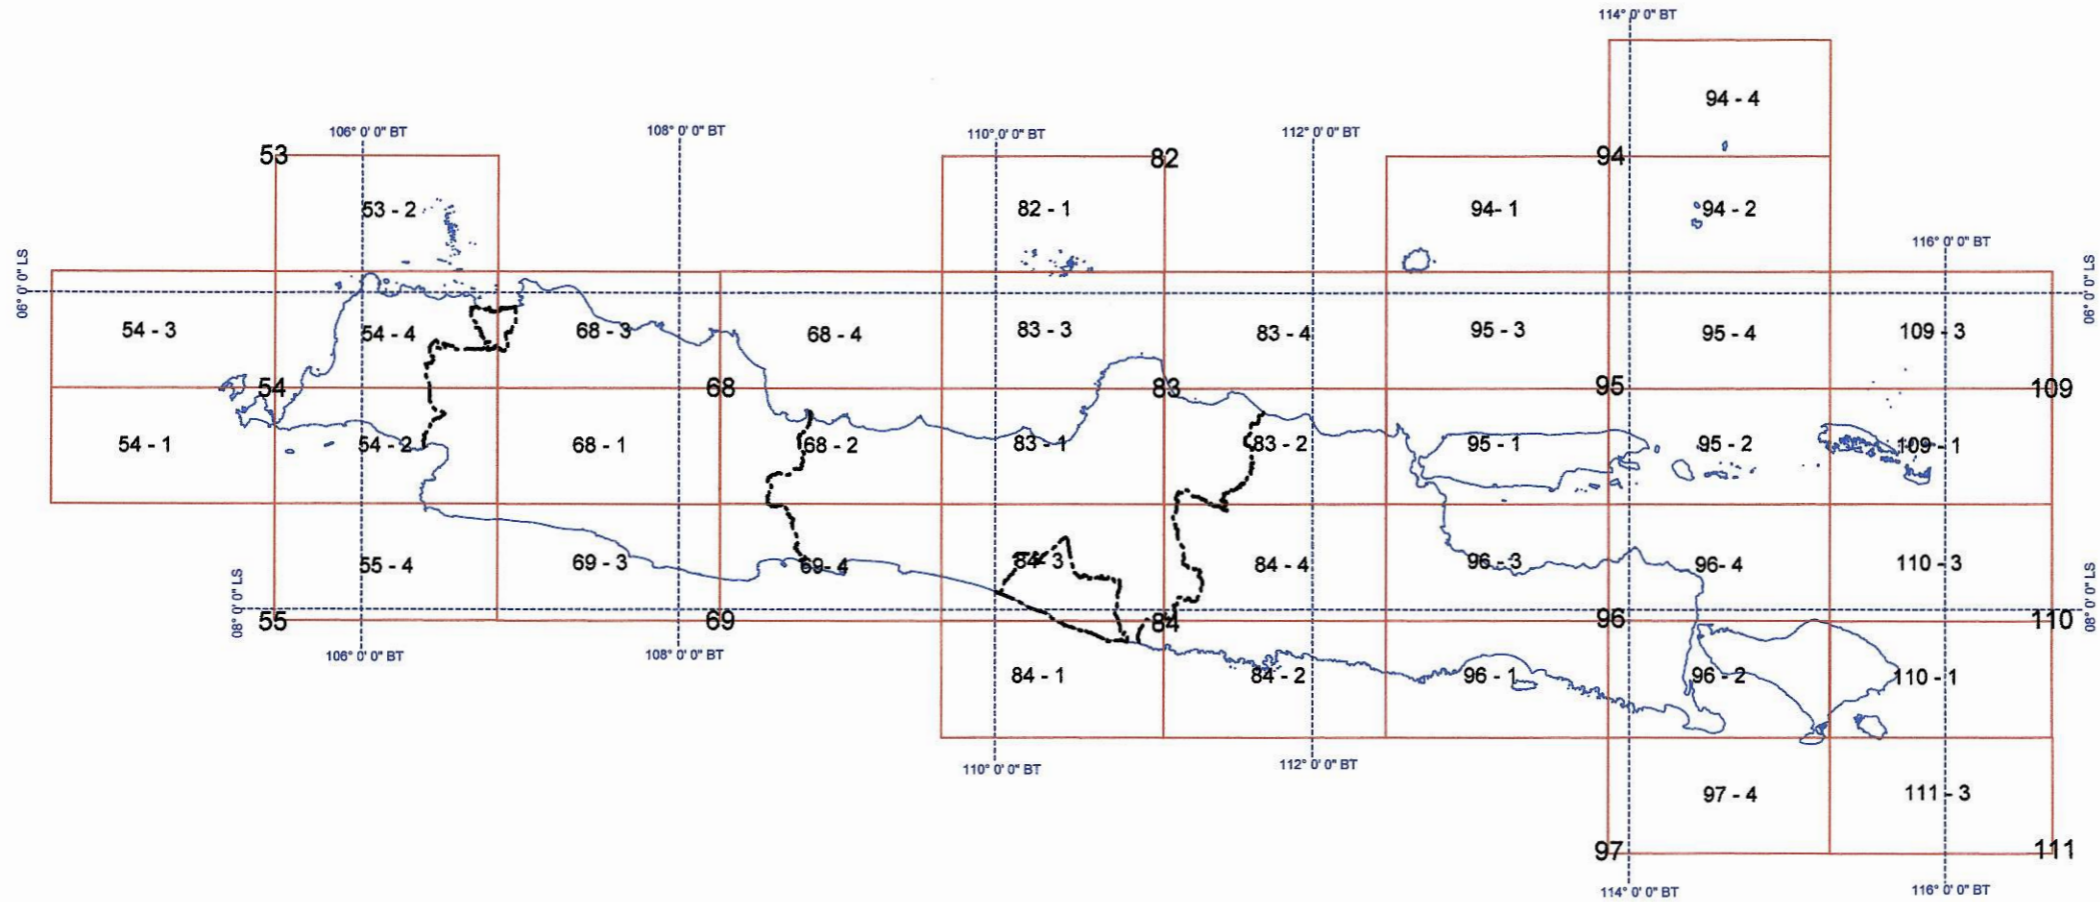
114° 0' 0" BT

94 - 4

106° 0' 0" BT
108° 0' 0" BT
110° 0' 0" BT
112° 0' 0" BT

53
82
94

53 - 2
82 - 1
94- 1
94 - 2

116° 0' 0" BT

06° 0' 0" LS
06° 0' 0" LS

54 - 3
54 - 4
68 - 3
68 - 4
83 - 3
83 - 4
95 - 3
95 - 4
109 - 3

54
68
83
95
109

54 - 1
54 - 2
68 - 1
68 - 2
83 - 1
83 - 2
95 - 1
95 - 2
109 - 1

55 - 4
69 - 3
69 - 4
84 - 3
84 - 4
96 - 3
96 - 4
110 - 3

08° 0' 0" LS
08° 0' 0" LS

55
69
84
96
110

106° 0' 0" BT
108° 0' 0" BT

84 - 1
84 - 2
96 - 1
96 - 2
110 - 1

110° 0' 0" BT
112° 0' 0" BT

97 - 4
111 - 3

97
111

114° 0' 0" BT
116° 0' 0" BT